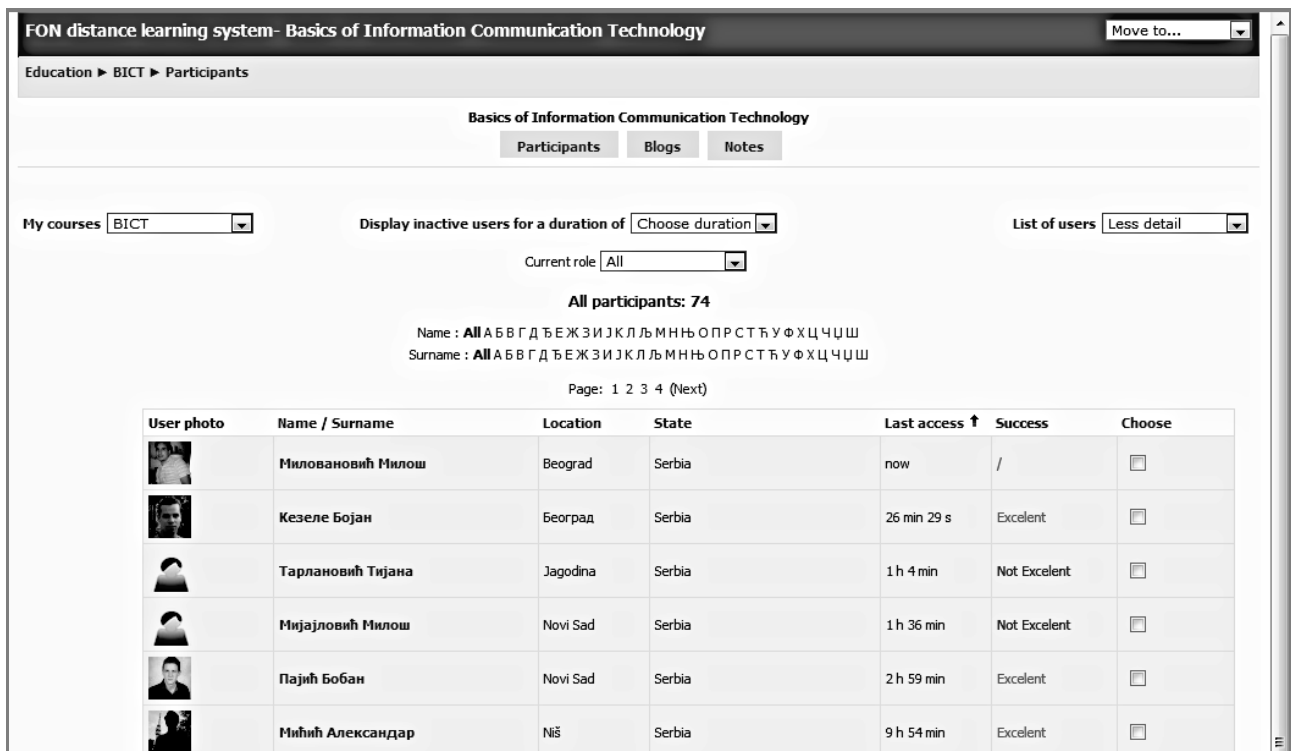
FON distance learning system- Basics of Information Communication Technology

Move to...

Education ► BICT ► Participants

Basics of Information Communication Technology

Participants Blogs Notes

My courses BICT

Display inactive users for a duration of Choose duration

List of users Less detail

Current role All

All participants: 74

Name : All А Б В Г Д Ђ Е Ж З И Ј К Л Љ М Н Њ О П Р С Т Ћ У Ф Х Ц Ч Џ Ш
Surname : All А Б В Г Д Ђ Е Ж З И Ј К Л Љ М Н Њ О П Р С Т Ћ У Ф Х Ц Ч Џ Ш

Page: 1 2 3 4 (Next)

| User photo | Name / Surname | Location | State | Last access ↑ | Success | Choose |
|---|---|---|---|---|---|---|
| | Миловановић Милош | Beograd | Serbia | now | / | |
| | Кезеле Бојан | Београд | Serbia | 26 min 29 s | Excelent | |
| | Тарлановић Тијана | Jagodina | Serbia | 1 h 4 min | Not Excelent | |
| | Мијајловић Милош | Novi Sad | Serbia | 1 h 36 min | Not Excelent | |
| | Пајић Бобан | Novi Sad | Serbia | 2 h 59 min | Excelent | |
| | Мићић Александар | Niš | Serbia | 9 h 54 min | Excelent | |